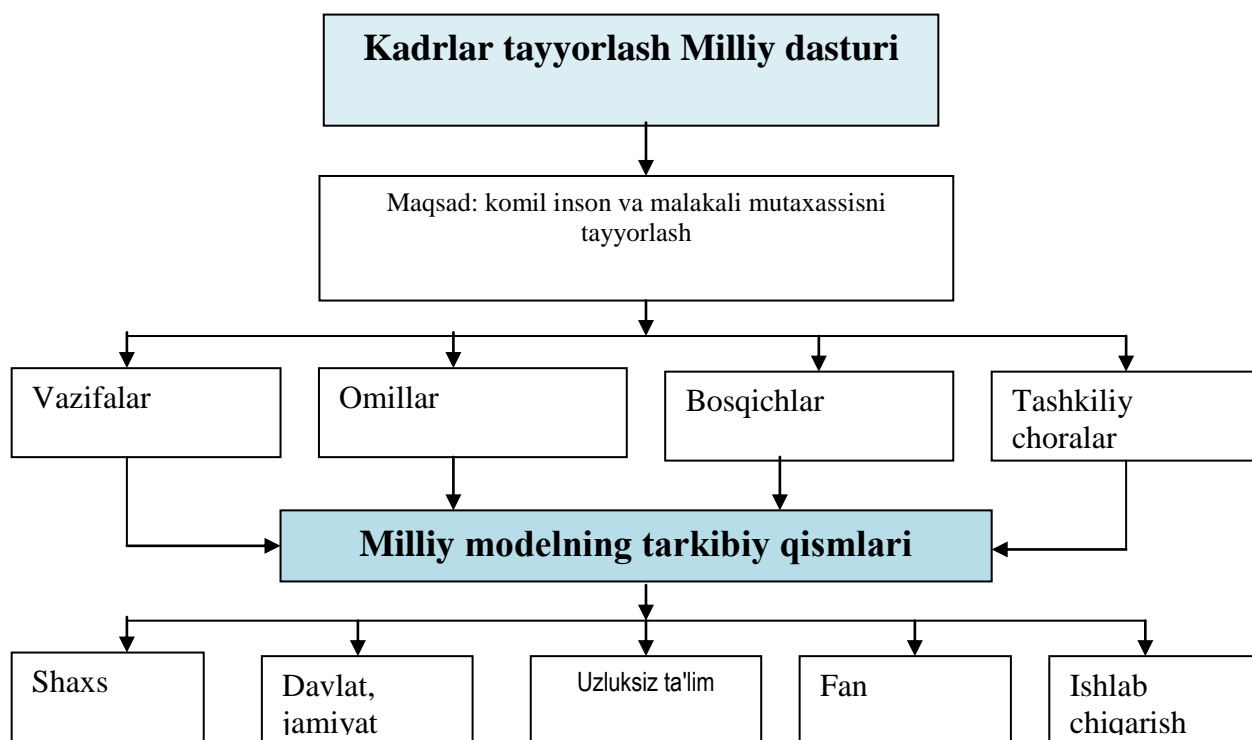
Kadrlar tayyorlash Milliy dasturi

Maqsad: komil inson va malakali mutaxassisni tayyorlash

Vazifalar

Omillar

Bosqichlar

Tashkiliy choralar

Milliy modelning tarkibiy qismlari

Shaxs

Davlat, jamiyat

Uzluksiz ta'lim

Fan

Ishlab chigarish